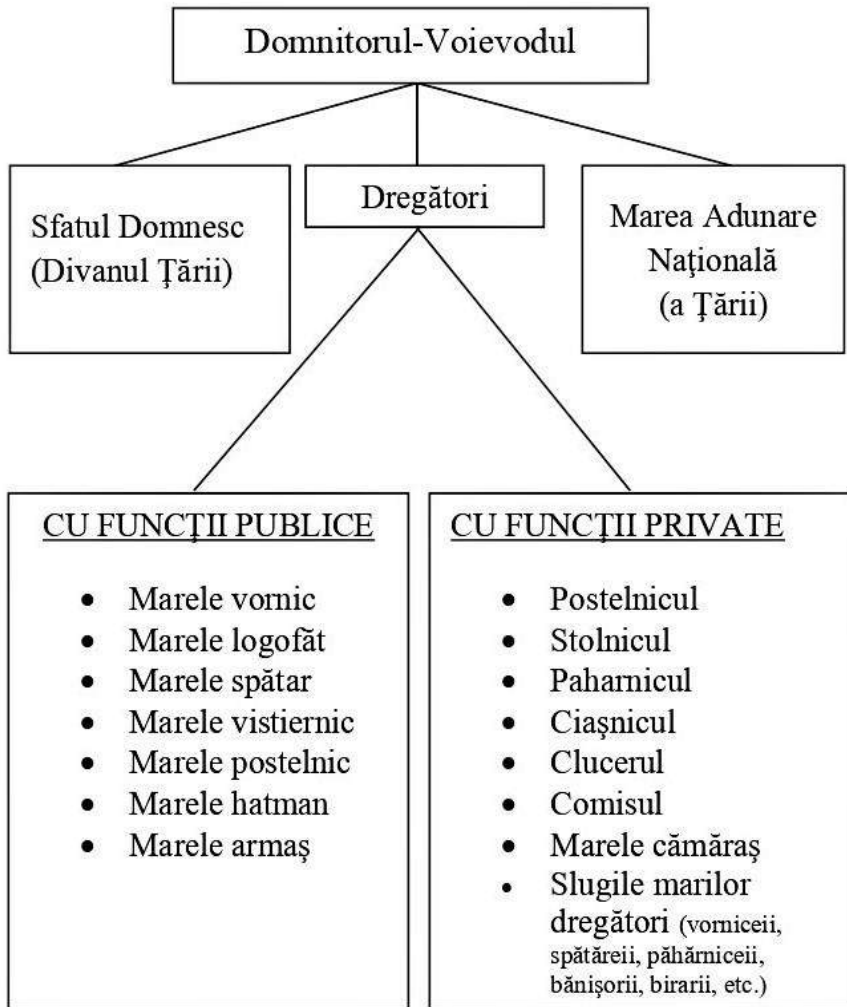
Domnitorul-Voievodul

Sfatul Domnesc (Divanul Ţării)

Dregători

Marea Adunare Naţională (a Ţării)

CU FUNCŢII PUBLICE

- Marele vornic
- Marele logofăt
- Marele spătar
- Marele vistiernic
- Marele postelnic
- Marele hatman
- Marele armaş

CU FUNCŢII PRIVATE

- Postelnicul
- Stolnicul
- Paharnicul
- Ciaşnicul
- Clucerul
- Comisul
- Marele cămăraş
- Slugile marilor dregători (vorniceii, spătăreii, păhărniceii, bănişorii, birarii, etc.)